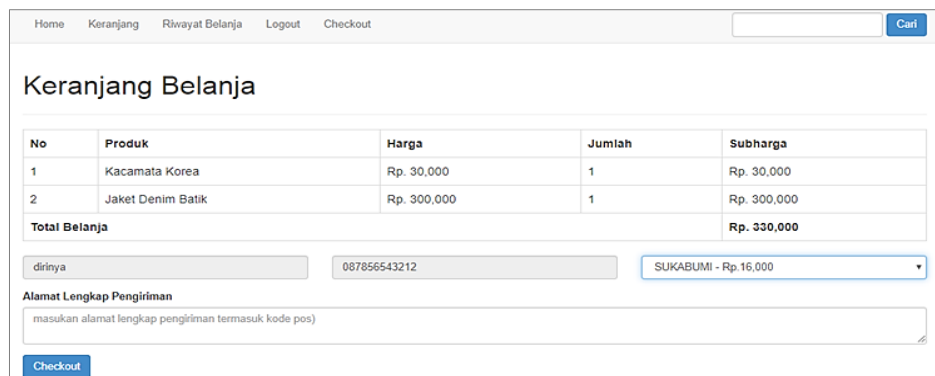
Home Keranjang Riwayat Belanja Logout Checkout

Cari

Keranjang Belanja

| No | Produk | Harga | Jumlah | Subharga |
|---|---|---|---|---|
| 1 | Kacamata Korea | Rp. 30,000 | 1 | Rp. 30,000 |
| 2 | Jaket Denim Batik | Rp. 300,000 | 1 | Rp. 300,000 |
| Total Belanja | | | | Rp. 330,000 |

dirinya

087856543212

SUKABUMI - Rp.16,000

Alamat Lengkap Pengiriman

masukan alamat lengkap pengiriman termasuk kode pos)

Checkout